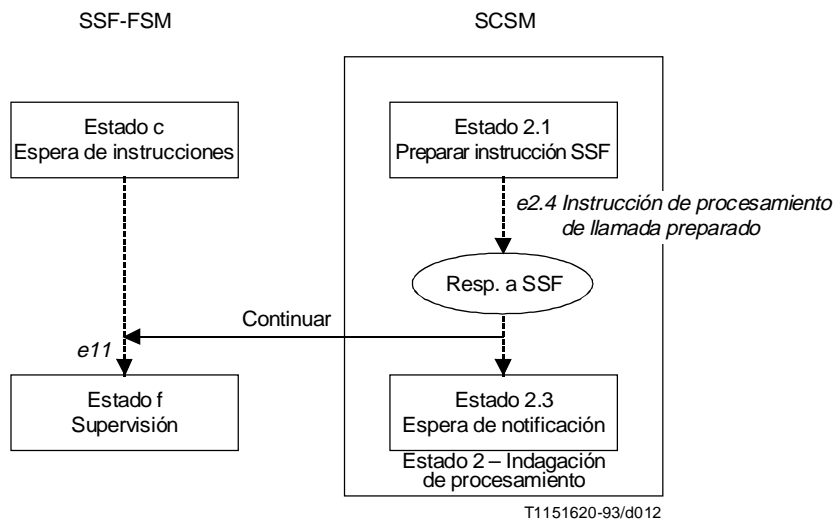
SSF-FSM

SCSM

Estado c
Espera de instrucciones

Estado 2.1
Preparar instrucción SSF

e2.4 Instrucción de procesamiento de llamada preparado

Resp. a SSF

Continuar

e11

Estado f
Supervisión

Estado 2.3
Espera de notificación

Estado 2 – Indagación de procesamiento

T1151620-93/d012